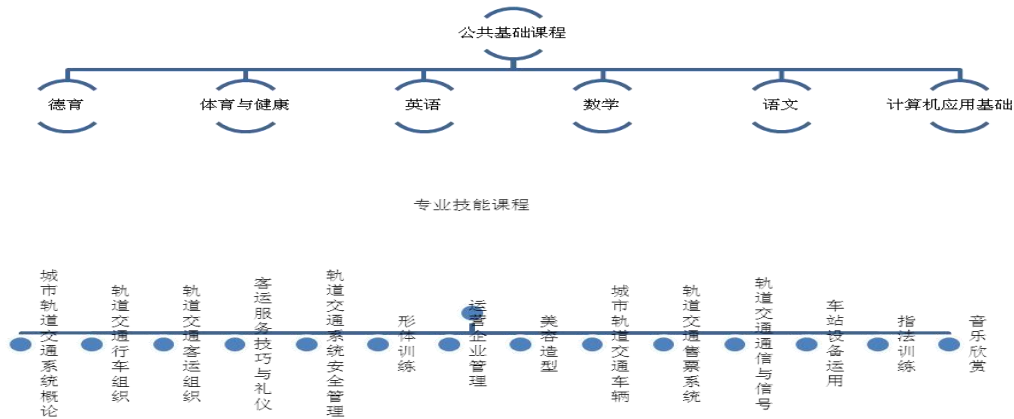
公共基础课程

德育

体育与健康

英语

数学

语文

计算机应用基础

专业技能课程

城市轨道交通系统概论

轨道交通行车组织

轨道交通客运组织

客运服务技巧与礼仪

轨道交通系统安全管理

形体训练

运营企业管理

美容造型

城市轨道交通车辆

轨道交通售票系统

轨道交通通信与信号

车站设备运用

指法训练

音乐欣赏